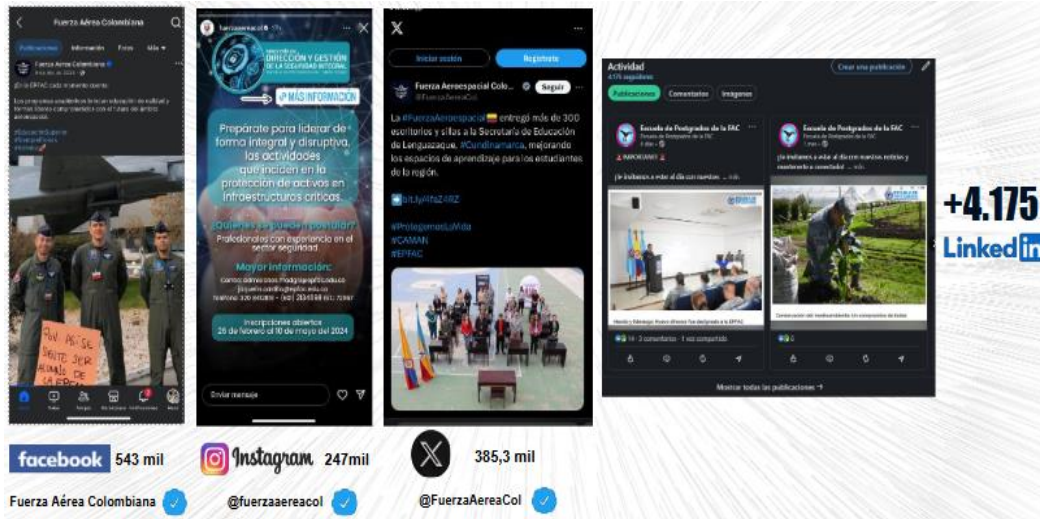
Fuerza Aérea Colombiana

Publicaciones Información Fotos Más

Fuerza Aérea Colombiana

¡En la EPFAC cada momento cuenta

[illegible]

#EducaciónSuperior
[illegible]

POR PAÍSE SIENTO SER ALUMNO DE LA EPFAC

fuerzaaereacol

DIRECCIÓN Y GESTIÓN DE LA SEGURIDAD INTEGRAL

¡+ MÁS INFORMACIÓN!

Prepárate para liderar de forma integral y disruptiva, las actividades que inciden en la protección de activos en infraestructuras críticas.

¿Quiénes se pueden postular?
Profesionales con experiencia en el sector seguridad

Mayor información:
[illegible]

Inscripciones abiertas
26 de febrero al 10 de mayo del 2024

Enviar mensaje

X

Iniciar sesión

Registrarse

Fuerza Aeroespacial Colo...
@FuerzaAereaCol

Seguir

La #FuerzaAeroespacial entregó más de 300 escritorios y sillas a la Secretaría de Educación de Lenguazaque, #Cundinamarca, mejorando los espacios de aprendizaje para los estudiantes de la región.

bit.ly/4fsZ4RZ

#ProtegemosLaVida
#CAMAN
#EPFAC

Actividad
4.175 seguidores

Crear una publicación

Publicaciones Comentarios Imágenes

Escuela de Postgrados de la FAC
Escuela de Postgrados de la FAC

IMPORTANTE

¡Te invitamos a estar al día con nuestros ... más

Escuela de Postgrados de la FAC
Escuela de Postgrados de la FAC

¡Te invitamos a estar al día con nuestras noticias y mantente a conectado! ... más

Mostrar todas las publicaciones →

+4.175
LinkedIn

facebook 543 mil

Instagram 247mil

385,3 mil

Fuerza Aérea Colombiana

@fuerzaaereacol

@FuerzaAereaCol